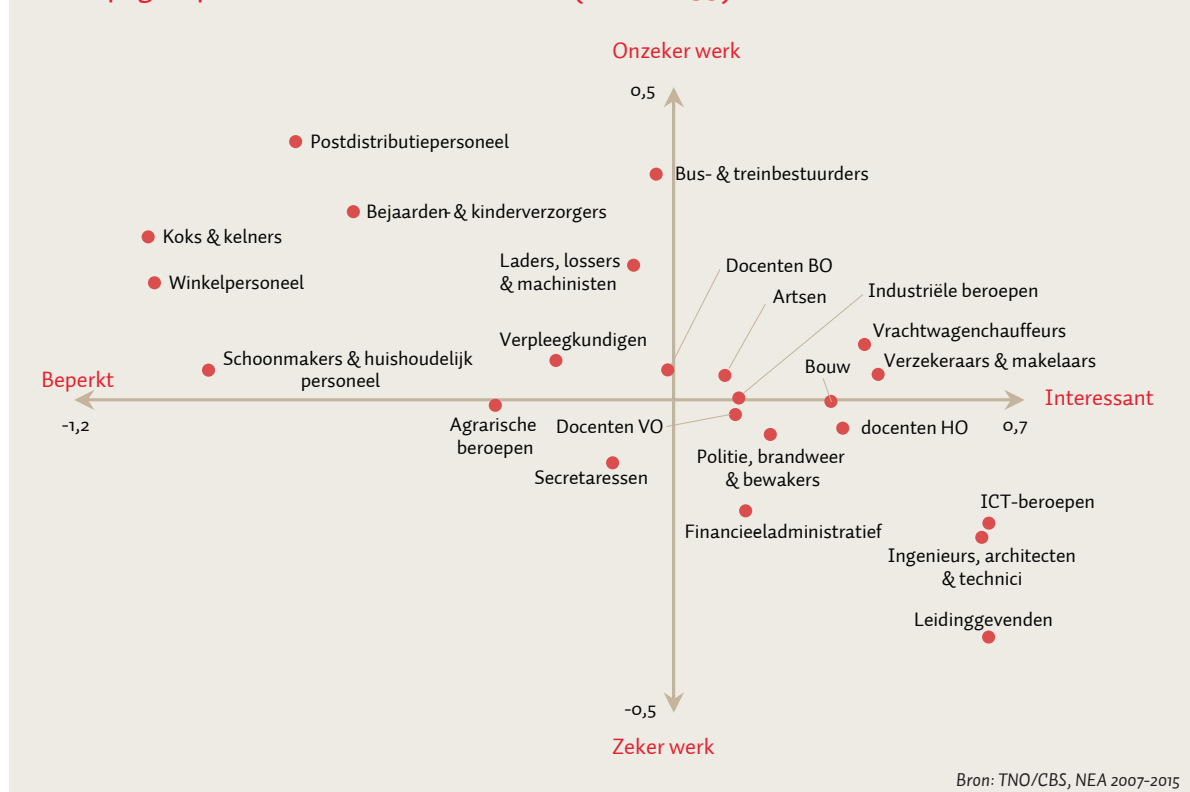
Onzeker werk

0,5

Postdistributiepersoneel

Bus- & treinbestuurders

Bejaarden- & kinderverzorgers

Koks & kelners

Laders, lossers & machinisten

Winkelpersoneel

Docenten BO

Artsen

Industriële beroepen

Vrachtwagenchauffeurs

Verpleegkundigen

Schoonmakers & huishoudelijk personeel

Verzekeraars & makelaars

Bouw

Beperkt

Interessant

-1,2

Agrarische beroepen

Docenten VO

docenten HO

0,7

Politie, brandweer & bewakers

Secretaressen

ICT-beroepen

Financieeladministratief

Ingenieurs, architecten & technici

Leidinggevenden

-0,5

Zeker werk

Bron: TNO/CBS, NEA 2007-2015